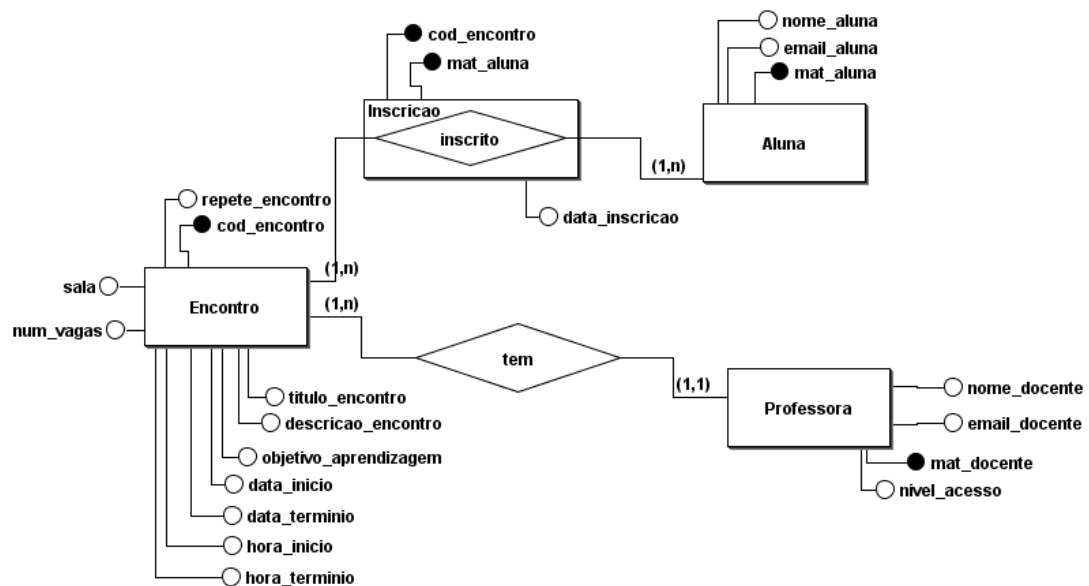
cod_encontro
mat_aluna
nome_aluna
email_aluna
mat_aluna
Inscricao
inscrito
Aluna
(1,n)
data_inscricao
repete_encontro
cod_encontro
(1,n)
sala
Encontro
num_vagas
(1,n)
tem
(1,1)
Professora
titulo_encontro
descricao_encontro
objetivo_aprendizagem
data_inicio
data_terminio
hora_inicio
hora_terminio
nome_docente
email_docente
mat_docente
nivel_acesso